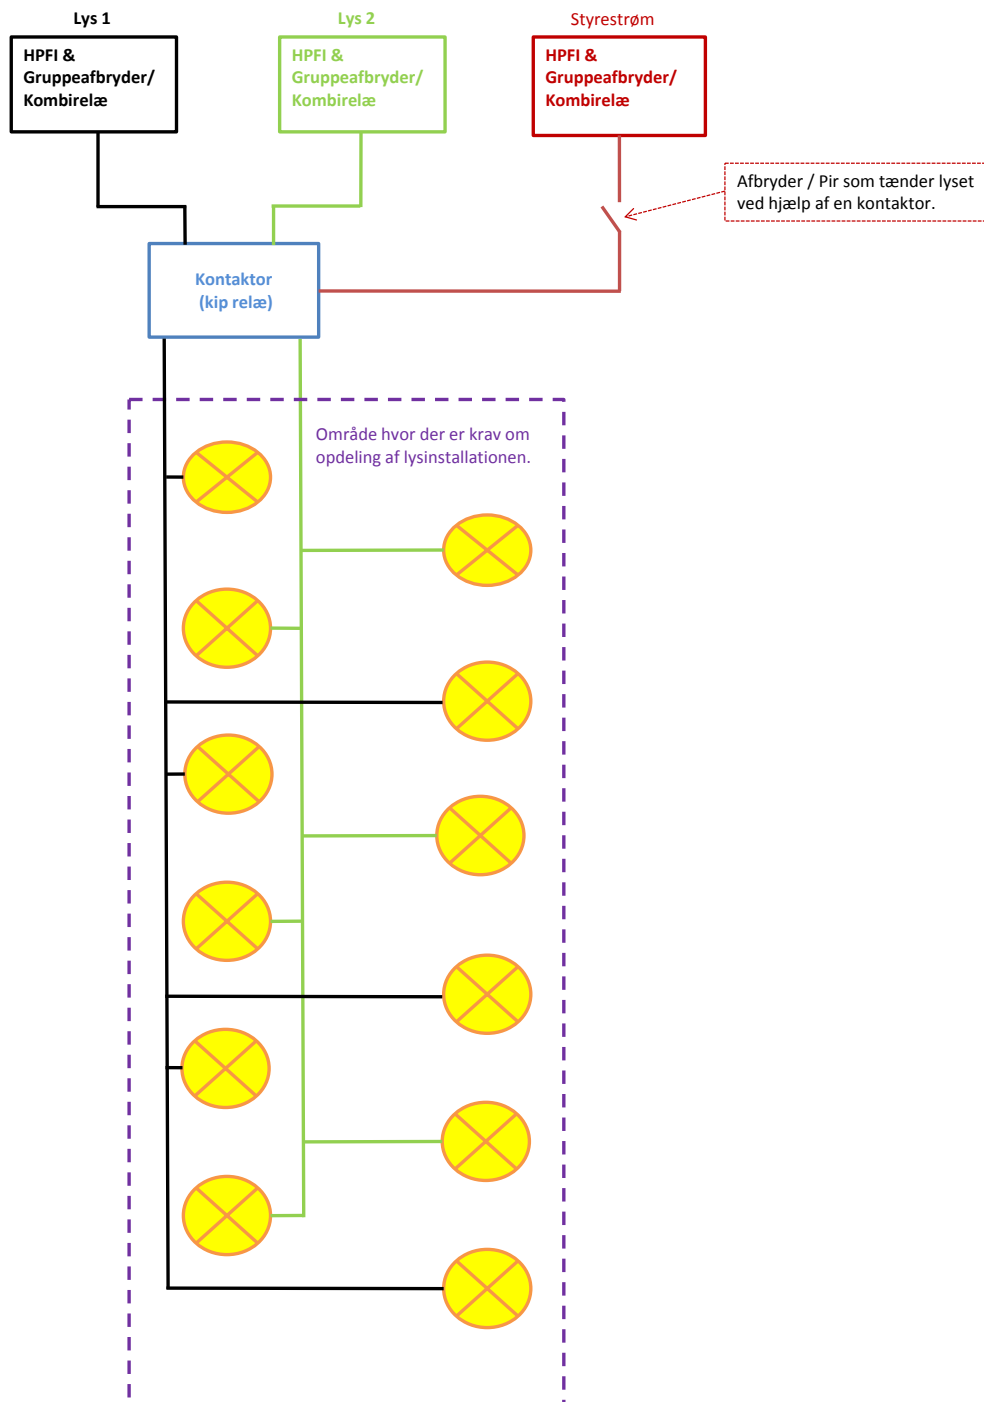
Lys 1

HPFI & Gruppeafbryder/ Kombirelæ

Lys 2

HPFI & Gruppeafbryder/ Kombirelæ

Styrestrøm

HPFI & Gruppeafbryder/ Kombirelæ

Afbryder / Pir som tænder lyset ved hjælp af en kontaktor.

Kontaktor (kip relæ)

Område hvor der er krav om opdeling af lysinstallationen.